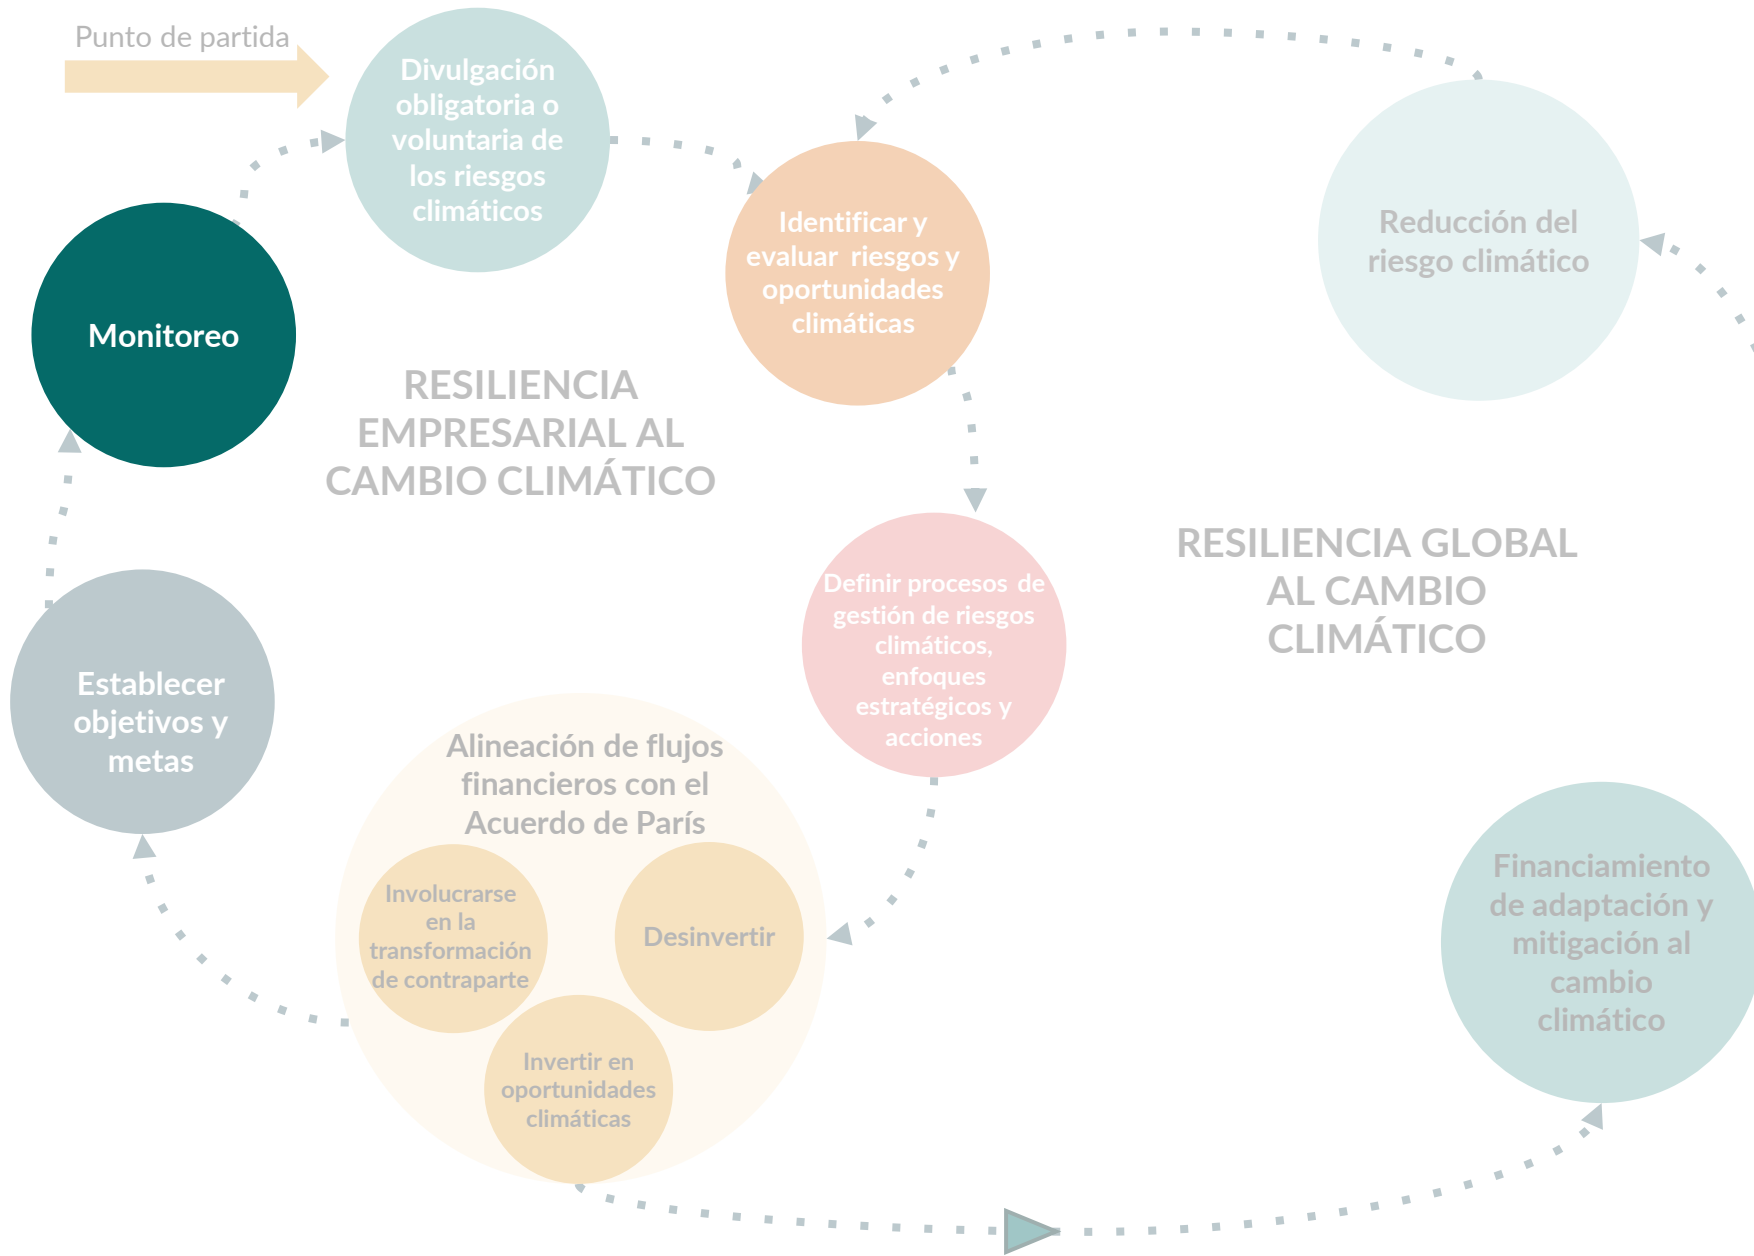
Punto de partida

Divulgación obligatoria o voluntaria de los riesgos climáticos

Identificar y evaluar riesgos y oportunidades climáticas

Reducción del riesgo climático

Monitoreo

RESILIENCIA EMPRESARIAL AL CAMBIO CLIMÁTICO

Definir procesos de gestión de riesgos climáticos, enfoques estratégicos y acciones

RESILIENCIA GLOBAL AL CAMBIO CLIMÁTICO

Establecer objetivos y metas

Alineación de flujos financieros con el Acuerdo de París

Involucrarse en la transformación de contraparte

Desinvertir

Invertir en oportunidades climáticas

Financiamiento de adaptación y mitigación al cambio climático